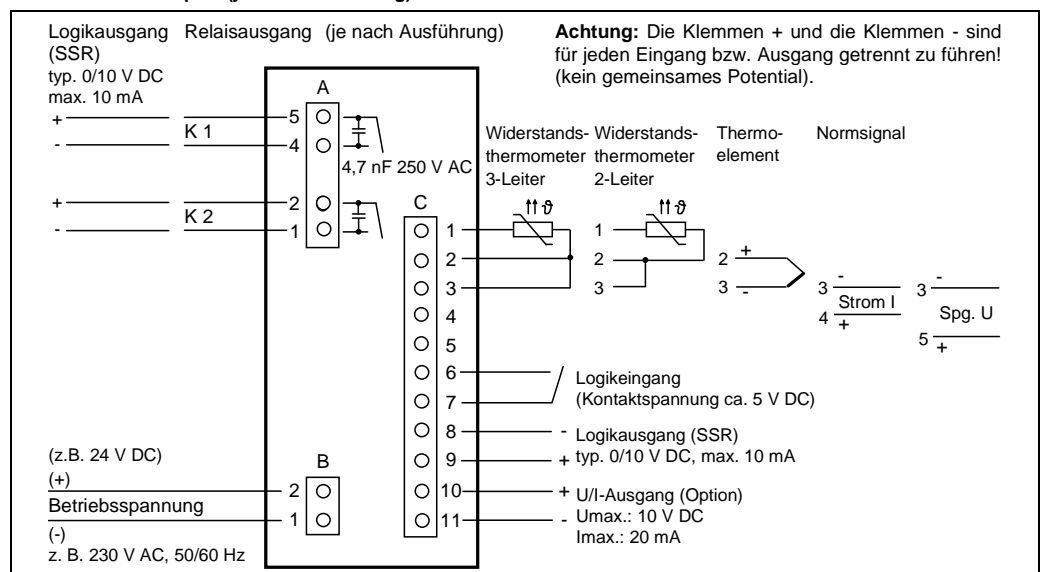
Logikausgang (SSR)
typ. 0/10 V DC
max. 10 mA

Relaisausgang (je nach Ausführung)

Achtung: Die Klemmen + und die Klemmen - sind für jeden Eingang bzw. Ausgang getrennt zu führen! (kein gemeinsames Potential).

A
+ 5
- 4
K 1
4,7 nF 250 V AC
+ 2
- 1
K 2

C
1
2
3
4
5
6
7
8
9
10
11

Widerstandsthermometer 3-Leiter
Widerstandsthermometer 2-Leiter
1
2
3
Thermoelement
2 +
3 -
Normsignal
3 -
Strom I
4 +
3 -
Spg. U
5 +

Logikeingang
(Kontaktspannung ca. 5 V DC)

- Logikausgang (SSR)
+ typ. 0/10 V DC, max. 10 mA

+ U/I-Ausgang (Option)
- Umax.: 10 V DC
Imax.: 20 mA

(z.B. 24 V DC)
(+)
Betriebsspannung
(-)
z. B. 230 V AC, 50/60 Hz

B
2
1